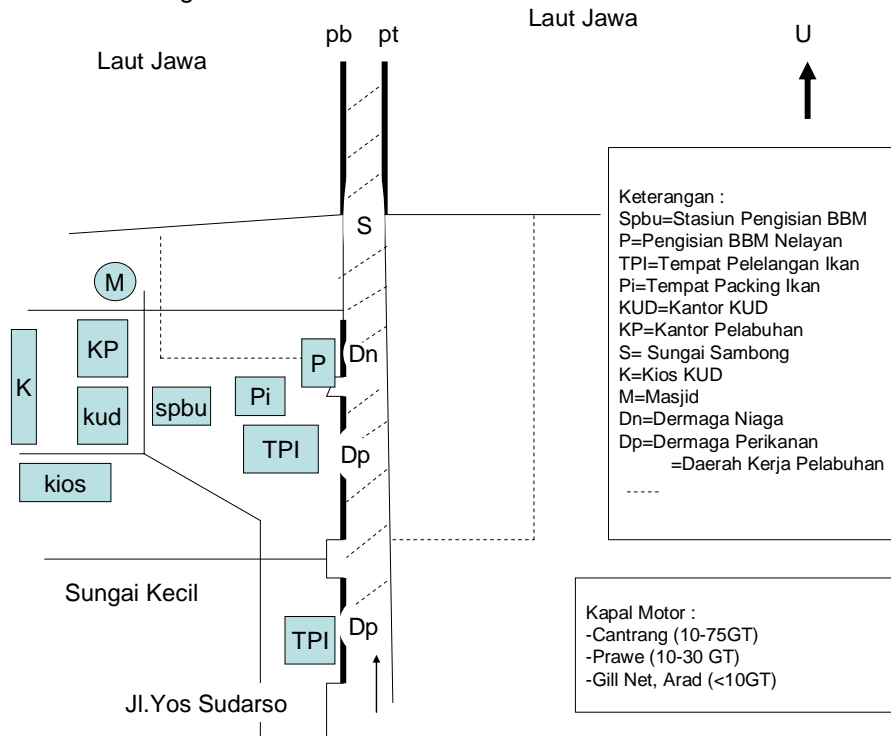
pb pt

Laut Jawa

Laut Jawa

U

Keterangan :
Spbu=Stasiun Pengisian BBM
P=Pengisian BBM Nelayan
TPI=Tempat Pelelangan Ikan
Pi=Tempat Packing Ikan
KUD=Kantor KUD
KP=Kantor Pelabuhan
S= Sungai Sambong
K=Kios KUD
M=Masjid
Dn=Dermaga Niaga
Dp=Dermaga Perikanan
----- =Daerah Kerja Pelabuhan

S

M

KP

K

kud

spbu

Pi

P

Dn

TPI

Dp

kios

Sungai Kecil

TPI

Dp

Jl.Yos Sudarso

Kapal Motor :
-Cantrang (10-75GT)
-Prawe (10-30 GT)
-Gill Net, Arad (<10GT)